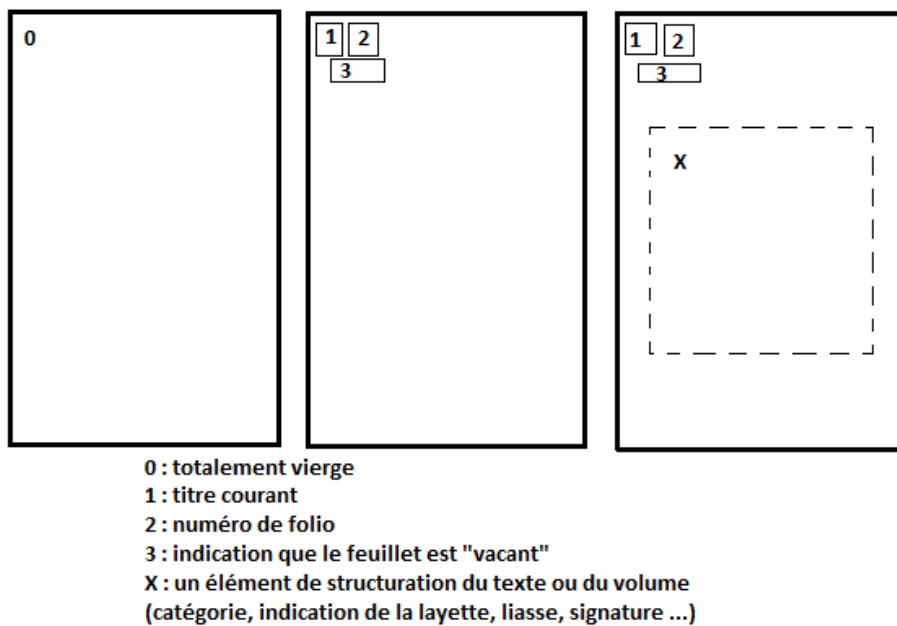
0

1 2
3

1 2
3

X

0 : totalement vierge
1 : titre courant
2 : numéro de folio
3 : indication que le feuillet est "vacant"
X : un élément de structuration du texte ou du volume
(catégorie, indication de la layette, liasse, signature ...)